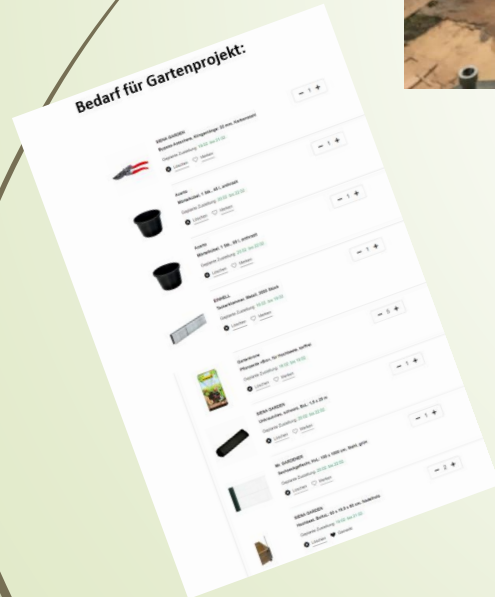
Bedarf für Gartenprojekt:

− 1 +

KREA GARDEN
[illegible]
Geplante Zustellung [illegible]
Löschen Merken

− 1 +

Avanto
Mörtelkübel, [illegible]
Geplante Zustellung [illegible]
Löschen Merken

− 1 +

Avanto
Mörtelkübel, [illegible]
Geplante Zustellung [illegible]
Löschen Merken

− 1 +

EINHELL
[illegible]
Geplante Zustellung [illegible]
Löschen Merken

− 5 +

Gardenzone
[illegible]
Geplante Zustellung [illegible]
Löschen Merken

− 1 +

KREA GARDEN
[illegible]
Geplante Zustellung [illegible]
Löschen Merken

− 1 +

Mr. GARDENER
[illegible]
Geplante Zustellung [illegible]
Löschen Merken

− 2 +

KREA GARDEN
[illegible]
Geplante Zustellung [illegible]
Löschen Merken